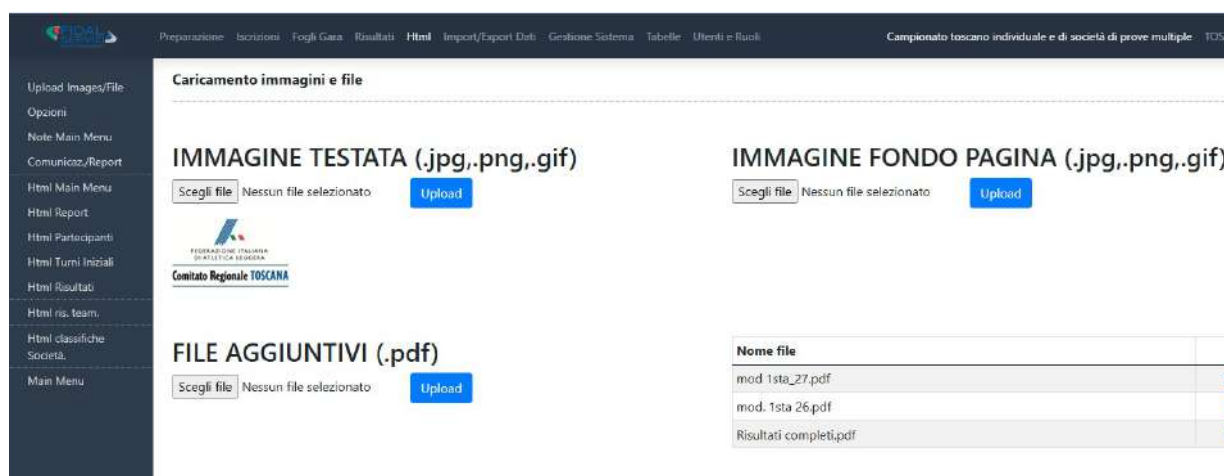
SIGMA

Preparazione Iscrizioni Fogli Gara Risultati Html Import/Export Dati Gestione Sistema Tabelle Utenti e Ruoli

Campionato toscano individuale e di società di prove multiple TOS

Upload Images/File
Opzioni
Note Main Menu
Comunicaz./Report
Html Main Menu
Html Report
Html Partecipanti
Html Turni Iniziali
Html Risultati
Html ris. team.
Html classifiche Società.
Main Menu

Caricamento immagini e file

IMMAGINE TESTATA (.jpg,.png,.gif)

Scegli file Nessun file selezionato Upload

FEDERAZIONE ITALIANA DI ATLETICA LEGGERA
Comitato Regionale TOSCANA

IMMAGINE FONDO PAGINA (.jpg,.png,.gif)

Scegli file Nessun file selezionato Upload

FILE AGGIUNTIVI (.pdf)

Scegli file Nessun file selezionato Upload

| Nome file |
|---|
| mod 1sta_27.pdf |
| mod. 1sta 26.pdf |
| Risultati completi.pdf |